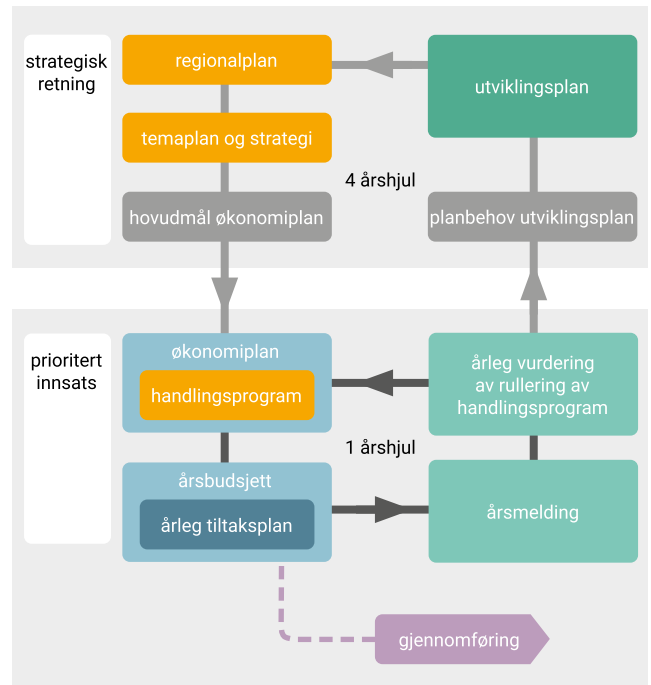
strategisk retning

regionalplan

utviklingsplan

temaplan og strategi

4 årshjul

hovudmål økonomiplan

planbehov utviklingsplan

prioritert innsats

økonomiplan

handlingsprogram

årleg vurdering av rullering av handlingsprogram

1 årshjul

årsbudsjett

årleg tiltaksplan

årsmelding

gjennomføring